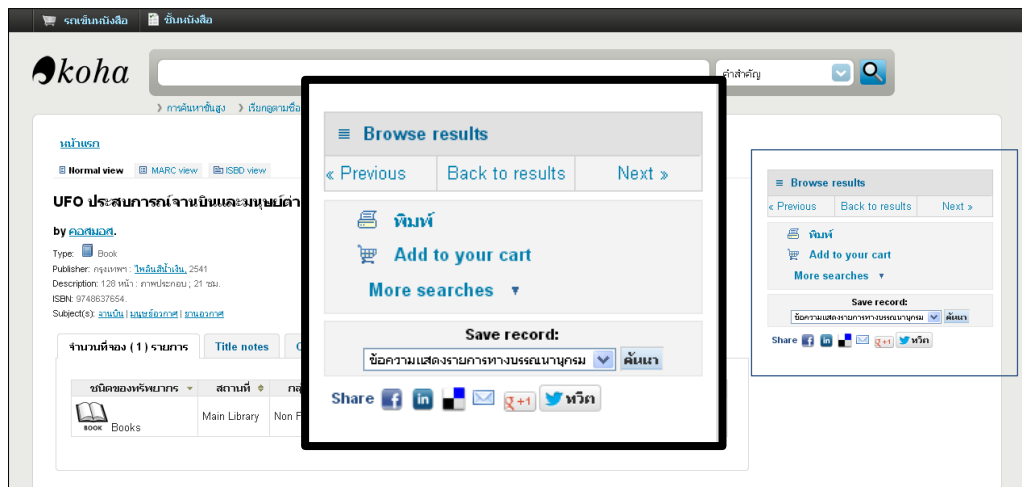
รถเข็นหนังสือ ชั้นหนังสือ

koha

คำสำคัญ

› การค้นหาขั้นสูง › เรียกดูตามชื่อ

หน้าแรก

Normal view MARC view ISBD view

UFO ประสบการณ์จานบินและมนุษย์ต่า

by คอสมอส.

Type: Book

Publisher: กรุงเทพฯ : ไพลินสีน้ำเงิน, 2541

Description: 128 หน้า : ภาพประกอบ ; 21 ซม.

ISBN: 9748637654.

Subject(s): จานบิน | มนุษย์อวกาศ | ยานอวกาศ

จำนวนที่จอง ( 1 ) รายการ Title notes

| ชนิดของทรัพยากร | สถานที่ | กลุ |
|---|---|---|
| BOOK Books | Main Library | Non F |

≡ Browse results

« Previous Back to results Next »

พิมพ์

Add to your cart

More searches ▾

Save record:

ข้อความแสดงรายการทางบรรณานุกรม ค้นหา

Share +1 ทวีต

≡ Browse results

« Previous Back to results Next »

พิมพ์

Add to your cart

More searches ▾

Save record:

ข้อความแสดงรายการทางบรรณานุกรม ค้นหา

Share +1 ทวีต